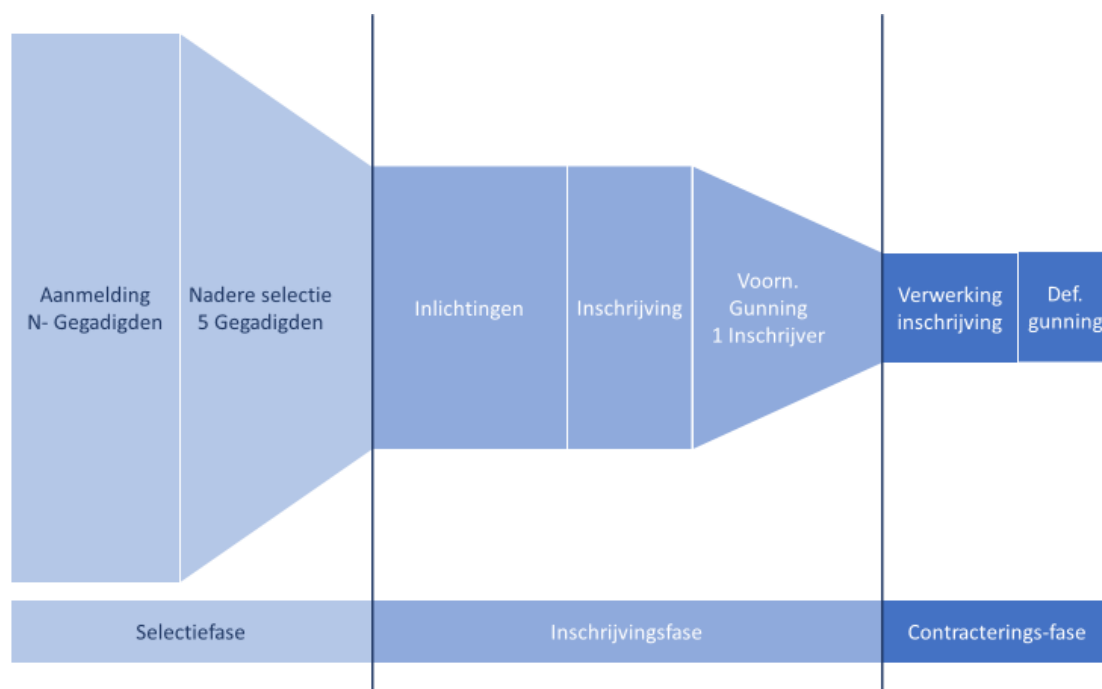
Aanmelding
N- Gegadigden

Nadere selectie
5 Gegadigden

Inlichtingen

Inschrijving

Voorn.
Gunning
1 Inschrijver

Verwerking
inschrijving

Def.
gunning

Selectiefase

Inschrijvingsfase

Contracterings-fase